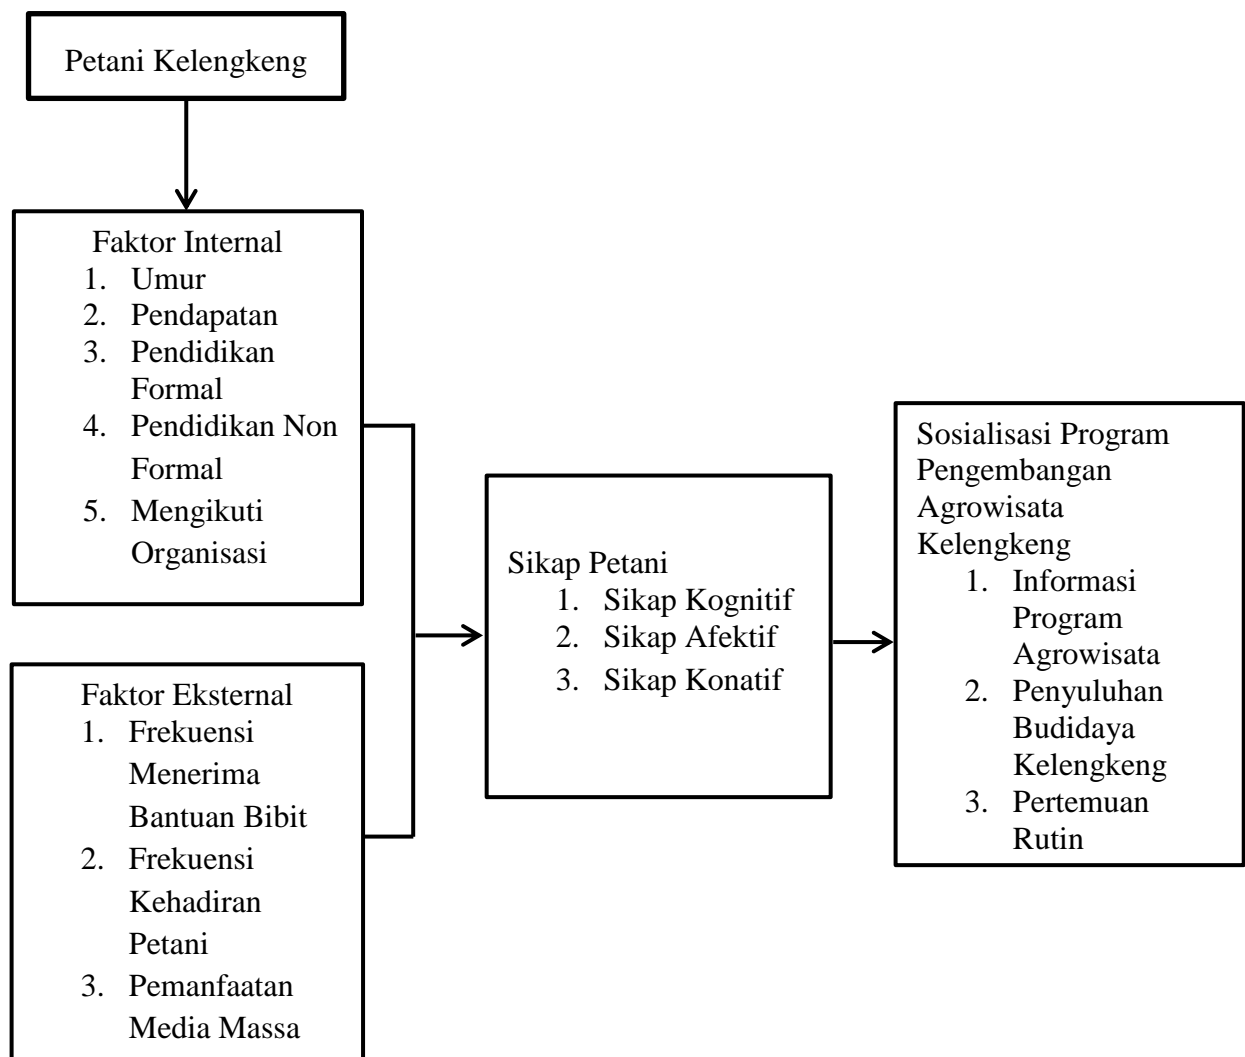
Petani Kelengkeng

Faktor Internal
1. Umur
2. Pendapatan
3. Pendidikan Formal
4. Pendidikan Non Formal
5. Mengikuti Organisasi

Faktor Eksternal
1. Frekuensi Menerima Bantuan Bibit
2. Frekuensi Kehadiran Petani
3. Pemanfaatan Media Massa

Sikap Petani
1. Sikap Kognitif
2. Sikap Afektif
3. Sikap Konatif

Sosialisasi Program Pengembangan Agrowisata Kelengkeng
1. Informasi Program Agrowisata
2. Penyuluhan Budidaya Kelengkeng
3. Pertemuan Rutin